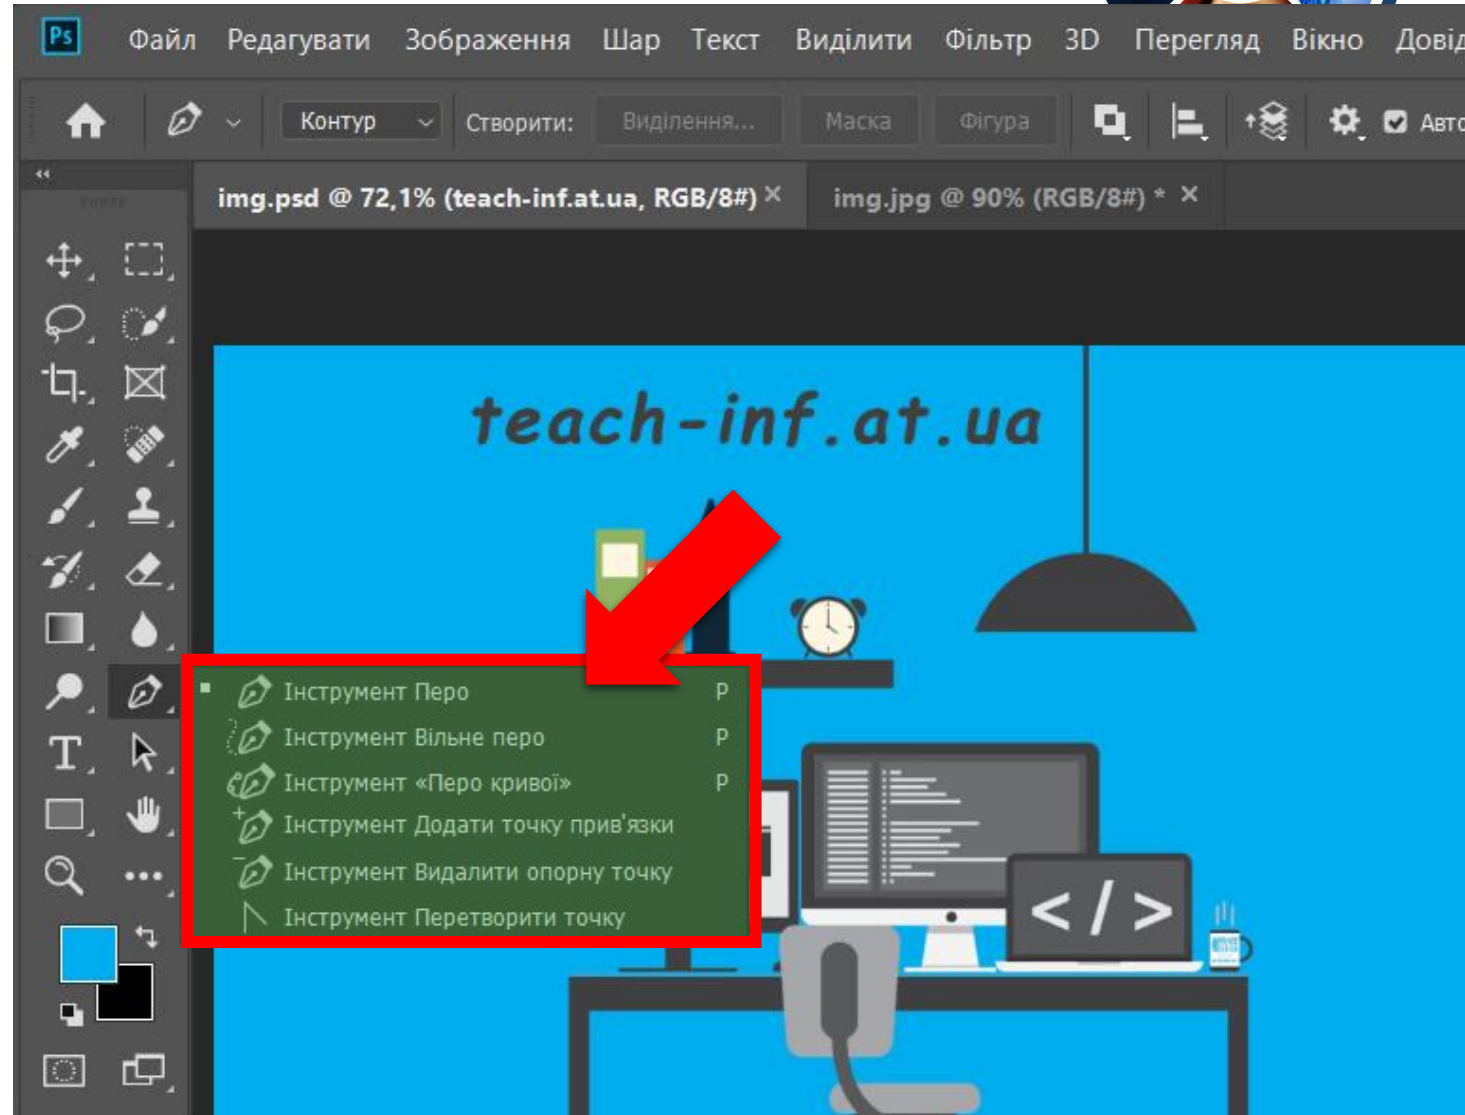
Ps Файл Редагувати Зображення Шар Текст Виділити Фільтр 3D Перегляд Вікно Довід

Контур Створити: Виділення... Маска Фігура Авто

img.psd @ 72,1% (teach-inf.at.ua, RGB/8#) ×
img.jpg @ 90% (RGB/8#) * ×

teach-inf.at.ua

Інструмент Перо P
Інструмент Вільне перо P
Інструмент «Перо кривої» P
Інструмент Додати точку прив'язки
Інструмент Видалити опорну точку
Інструмент Перетворити точку

T

</ >